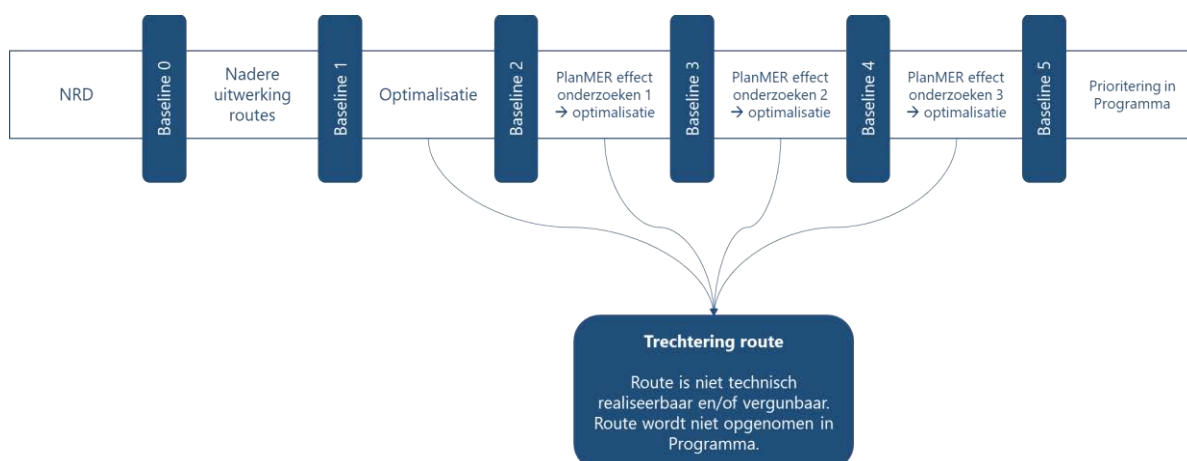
NRD

Baseline 0

Nadere uitwerking routes

Baseline 1

Optimalisatie

Baseline 2

PlanMER effect onderzoeken 1 → optimalisatie

Baseline 3

PlanMER effect onderzoeken 2 → optimalisatie

Baseline 4

PlanMER effect onderzoeken 3 → optimalisatie

Baseline 5

Prioritering in Programma

**Trechtering route**

Route is niet technisch realiseerbaar en/of vergunbaar. Route wordt niet opgenomen in Programma.